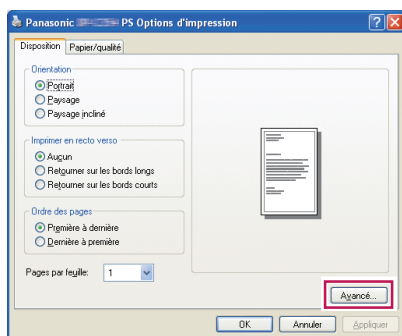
Panasonic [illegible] PS Options d'impression

Disposition | Papier/qualité

Orientation
Portrait
Paysage
Paysage incliné

Imprimer en recto verso
Aucun
Retourner sur les bords longs
Retourner sur les bords courts

Ordre des pages
Première à dernière
Dernière à première

Pages par feuille: 1

Avancé...

OK | Annuler | Appliquer